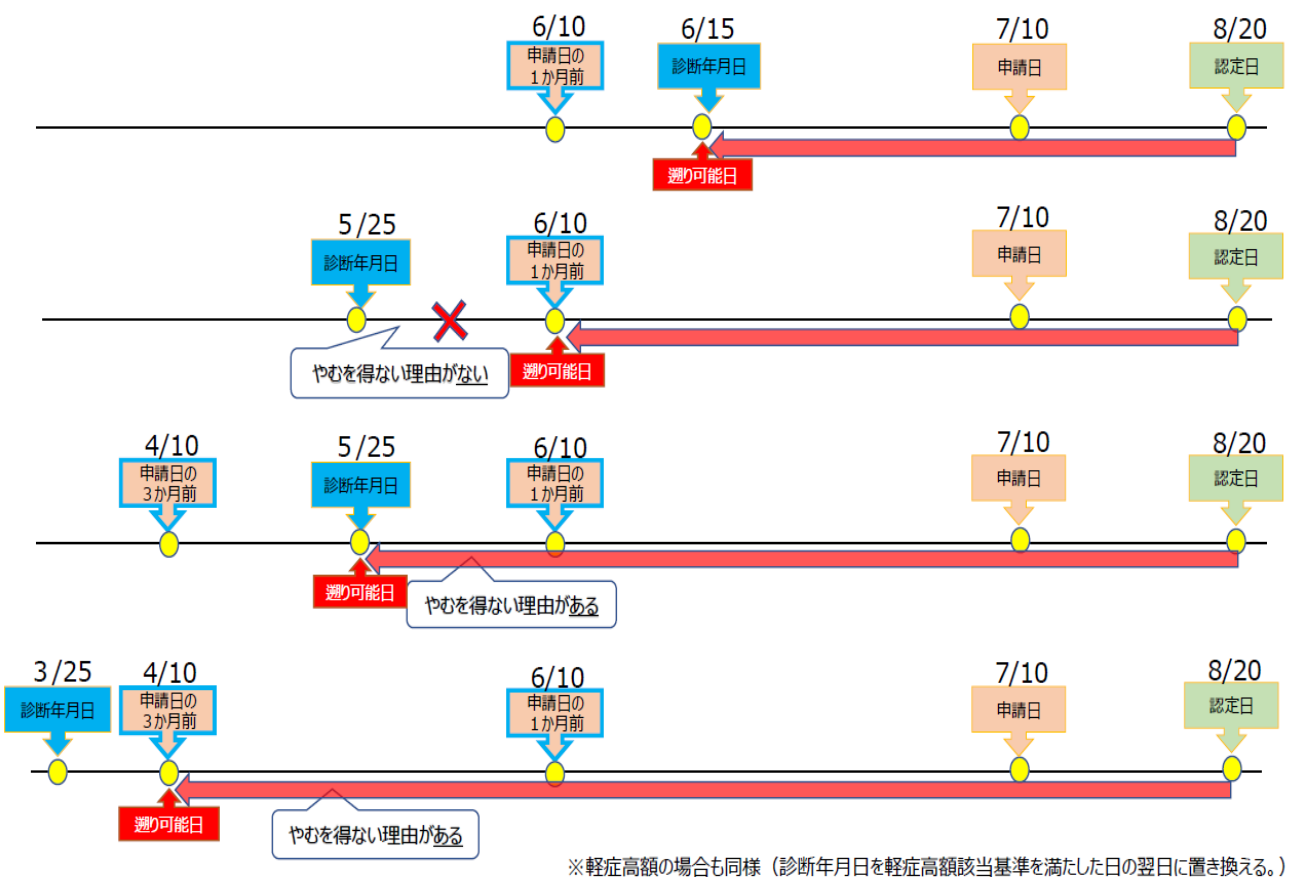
6/10
申請日の
1か月前

6/15
診断年月日

7/10
申請日

8/20
認定日

遡り可能日

5/25
診断年月日

6/10
申請日の
1か月前

7/10
申請日

8/20
認定日

やむを得ない理由がない

遡り可能日

4/10
申請日の
3か月前

5/25
診断年月日

6/10
申請日の
1か月前

7/10
申請日

8/20
認定日

遡り可能日

やむを得ない理由がある

3/25
診断年月日

4/10
申請日の
3か月前

6/10
申請日の
1か月前

7/10
申請日

8/20
認定日

遡り可能日

やむを得ない理由がある

※軽症高額の場合も同様（診断年月日を軽症高額該当基準を満たした日の翌日に置き換える。）